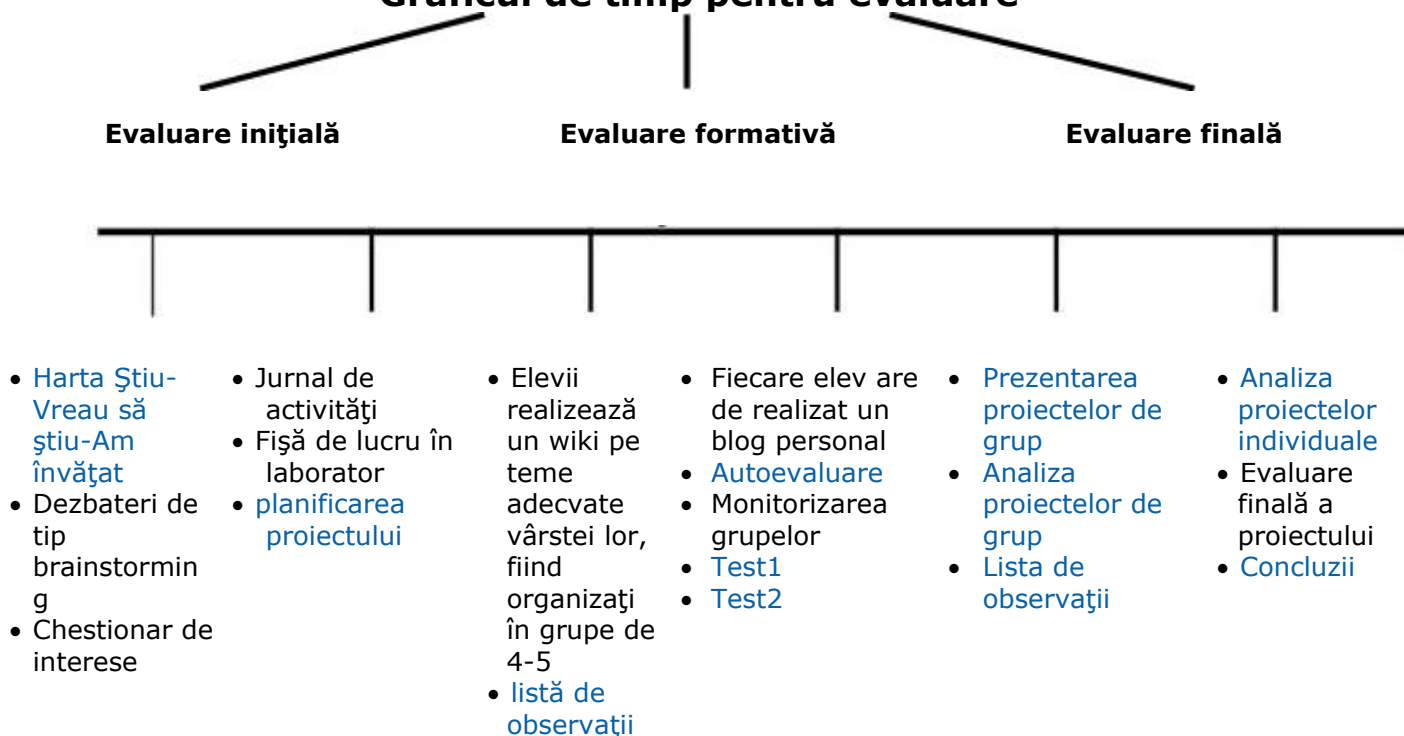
Graficul de timp pentru evaluare

Evaluare iniţială

Evaluare formativă

Evaluare finală

- Harta Ştiu-Vreau să ştiu-Am învăţat
- Dezbateri de tip brainstormin g
- Chestionar de interese

- Jurnal de activităţi
- Fişă de lucru în laborator
- planificarea proiectului

- Elevii realizează un wiki pe teme adecvate vârstei lor, fiind organizaţi în grupe de 4-5
- listă de observaţii

- Fiecare elev are de realizat un blog personal
- Autoevaluare
- Monitorizarea grupelor
- Test1
- Test2

- Prezentarea proiectelor de grup
- Analiza proiectelor de grup
- Lista de observaţii

- Analiza proiectelor individuale
- Evaluare finală a proiectului
- Concluzii